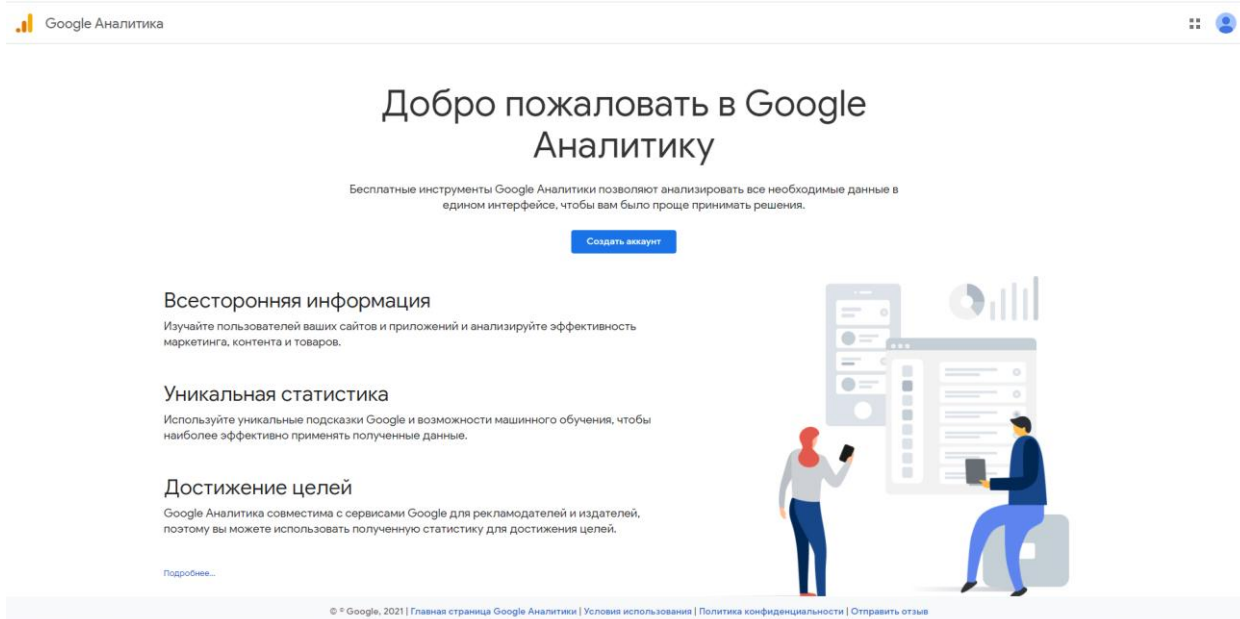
Google Аналитика

Добро пожаловать в Google Аналитику

Бесплатные инструменты Google Аналитики позволяют анализировать все необходимые данные в едином интерфейсе, чтобы вам было проще принимать решения.

Создать аккаунт

Всесторонняя информация

Изучайте пользователей ваших сайтов и приложений и анализируйте эффективность маркетинга, контента и товаров.

Уникальная статистика

Используйте уникальные подсказки Google и возможности машинного обучения, чтобы наиболее эффективно применять полученные данные.

Достижение целей

Google Аналитика совместима с сервисами Google для рекламодателей и издателей, поэтому вы можете использовать полученную статистику для достижения целей.

Подробнее...

© ® Google, 2021 | Главная страница Google Аналитики | Условия использования | Политика конфиденциальности | Отправить отзыв